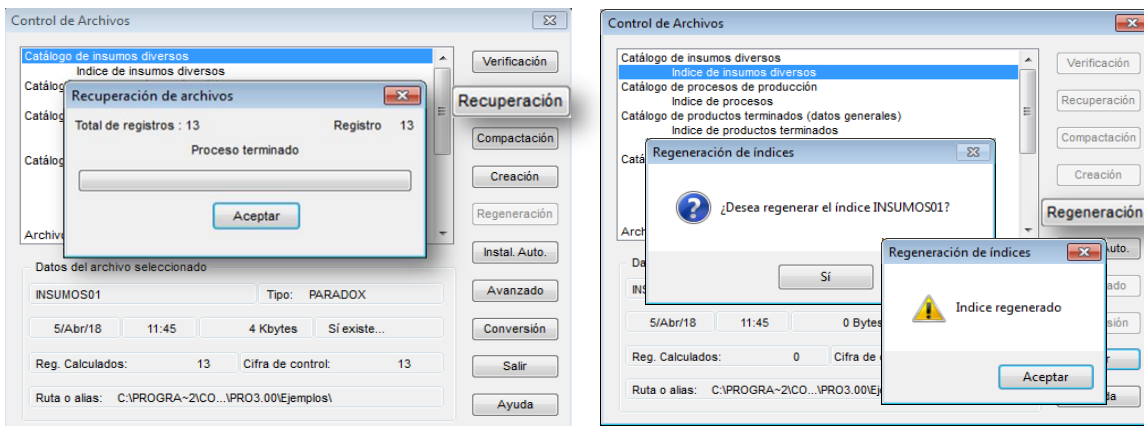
Control de Archivos

Catálogo de insumos diversos
Indice de insumos diversos
Catálo
Catálo
Catálo
Archivo

Recuperación de archivos
Total de registros : 13
Registro 13
Proceso terminado
Aceptar

Verificación
Recuperación
Compactación
Creación
Regeneración
Instal. Auto.
Avanzado
Conversión
Salir
Ayuda

Datos del archivo seleccionado
INSUMOS01
Tipo: PARADOX
5/Abr/18
11:45
4 Kbytes
Sí existe...
Reg. Calculados: 13
Cifra de control: 13
Ruta o alias: C:\PROGRA~2\CO...\PRO3.00\Ejemplos\

Control de Archivos

Catálogo de insumos diversos
Indice de insumos diversos
Catálogo de procesos de producción
Indice de procesos
Catálogo de productos terminados (datos generales)
Indice de productos terminados
Catá
Arch

Verificación
Recuperación
Compactación
Creación
Regeneración
Auto.
ado
rsión
r
da

Regeneración de índices
¿Desea regenerar el índice INSUMOS01?
Sí

Regeneración de índices
Indice regenerado
Aceptar

Da
INS
5/Abr/18
11:45
0 Bytes
Reg. Calculados: 0
Cifra de c
Ruta o alias: C:\PROGRA~2\CO...\PRO3.00\Ej